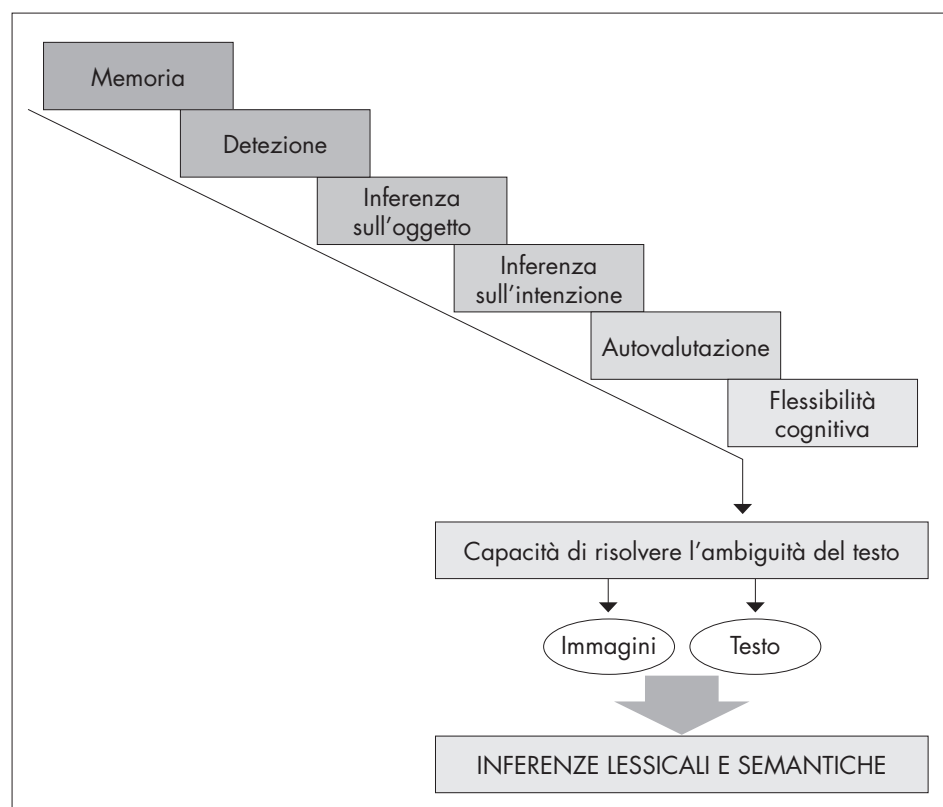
Memoria

Detezione

Inferenza sull'oggetto

Inferenza sull'intenzione

Autovalutazione

Flessibilità cognitiva

Capacità di risolvere l'ambiguità del testo

Immagini

Testo

INFERENZE LESSICALI E SEMANTICHE